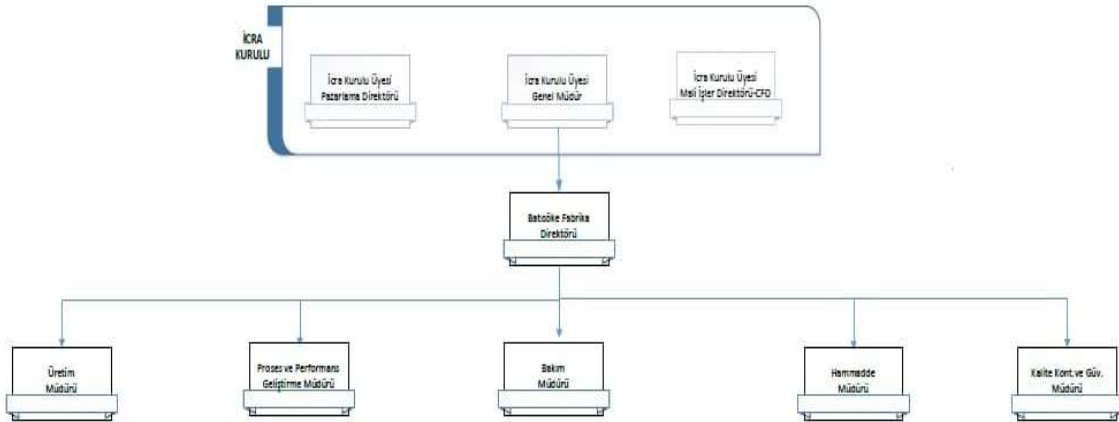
İCRA KURULU

İcra Kurulu Üyesi Pazarlama Direktörü

İcra Kurulu Üyesi Genel Müdür

İcra Kurulu Üyesi Mali İşler Direktörü-CFO

Batısöke Fabrika Direktörü

Üretim Müdürü

Proses ve Performans Geliştirme Müdürü

Bakım Müdürü

Hammadde Müdürü

Kalite Kont.ve Güv. Müdürü